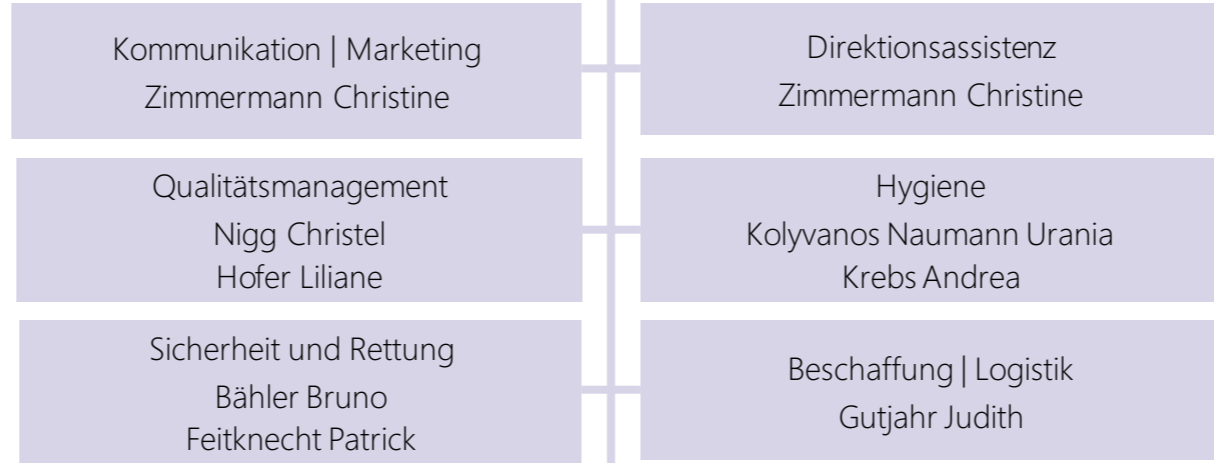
Kommunikation | Marketing
Zimmermann Christine

Direktionsassistenz
Zimmermann Christine

Qualitätsmanagement
Nigg Christel
Hofer Liliane

Hygiene
Kolyvanos Naumann Urania
Krebs Andrea

Sicherheit und Rettung
Bähler Bruno
Feitknecht Patrick

Beschaffung | Logistik
Gutjahr Judith